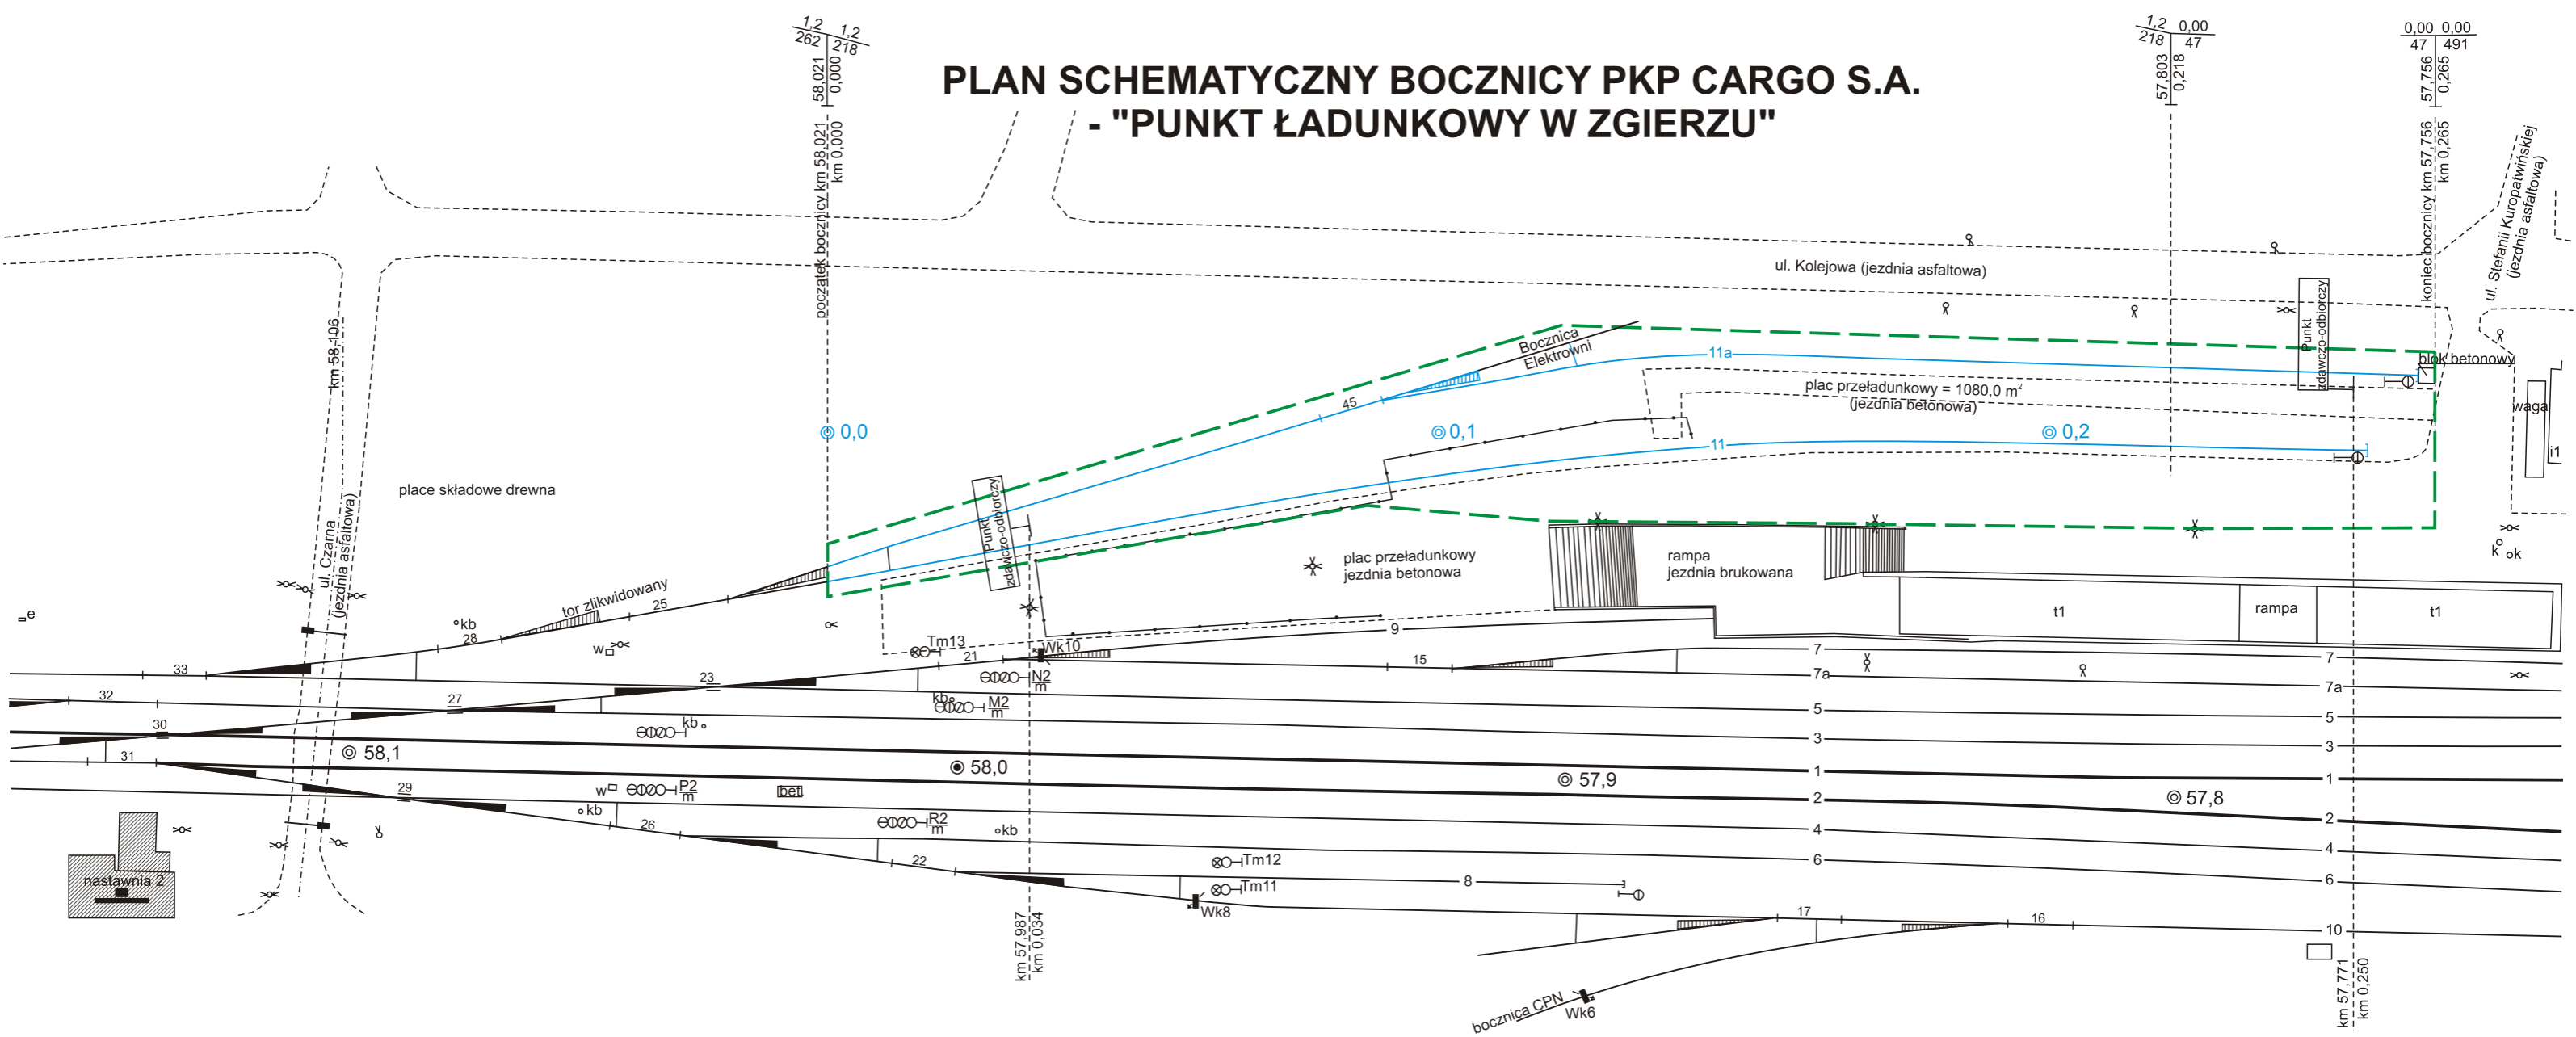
PLAN SCHEMATYCZNY BOCZNICY PKP CARGO S.A.
- "PUNKT ŁADUNKOWY W ZGIERZU"

1,2
262
1,2
218
58,021
0,000
początek bocznicy km 58,021
km 0,000

1,2
218
0,00
47
57,803
0,218

0,00
47
0,00
491
57,756
0,265
koniec bocznicy km 57,756
km 0,265

ul. Kolejowa (jezdnia asfaltowa)
ul. Stefanii Kuropatwińskiej (jezdnia asfaltowa)
km 58,106
ul. Czarna (jezdnia asfaltowa)
place składowe drewna
Bocznica Elektrowni
11a
45
Punkt zdawczo-odbiorczy
blok betonowy
plac przeładunkowy = 1080,0 m$^2$
(jezdnia betonowa)
waga
i1
◎ 0,0
◎ 0,1
◎ 0,2
11
Punkt zdawczo-odbiorczy
plac przeładunkowy
jezdnia betonowa
rampa
jezdnia brukowana
ok
e
tor zlikwidowany
25
kb
28
w
33
Tm13
21
Wk10
9
t1
rampa
t1
15
7
7a
7
7a
N2
m
23
32
27
kb
M2
m
5
5
30
kb
3
3
31
◎ 58,1
◉ 58,0
◎ 57,9
1
1
29
w
P2
m
bet
2
◎ 57,8
2
kb
26
R2
m
kb
4
4
nastawnia 2
22
Tm12
6
6
Tm11
8
Wk8
17
16
10
km 57,987
km 0,034
bocznica CPN
Wk6
km 57,771
km 0,250